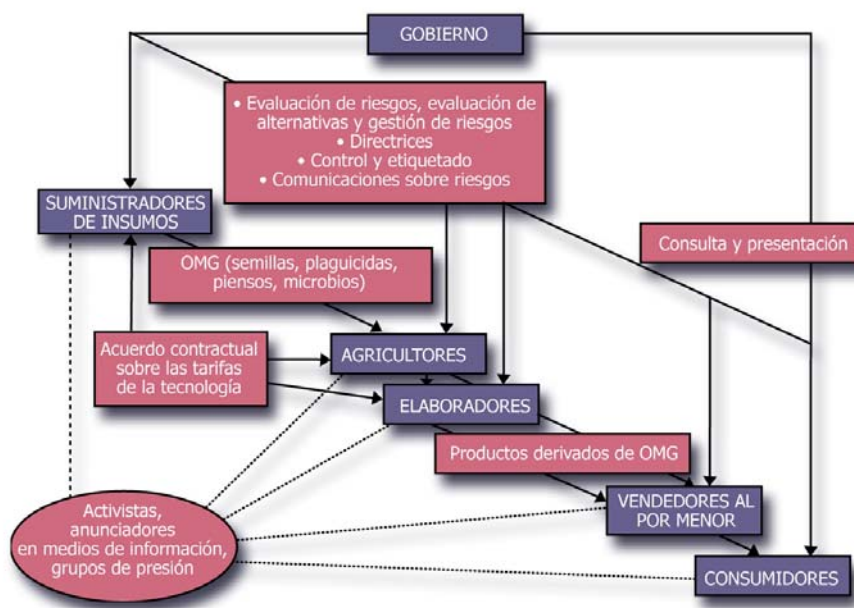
GOBIERNO

• Evaluación de riesgos, evaluación de alternativas y gestión de riesgos
• Directrices
• Control y etiquetado
• Comunicaciones sobre riesgos

SUMINISTRADORES DE INSUMOS

Consulta y presentación

OMG (semillas, plaguicidas, piensos, microbios)

Acuerdo contractual sobre las tarifas de la tecnología

AGRICULTORES

ELABORADORES

Productos derivados de OMG

VENDEDORES AL POR MENOR

Activistas, anunciadores en medios de información, grupos de presión

CONSUMIDORES